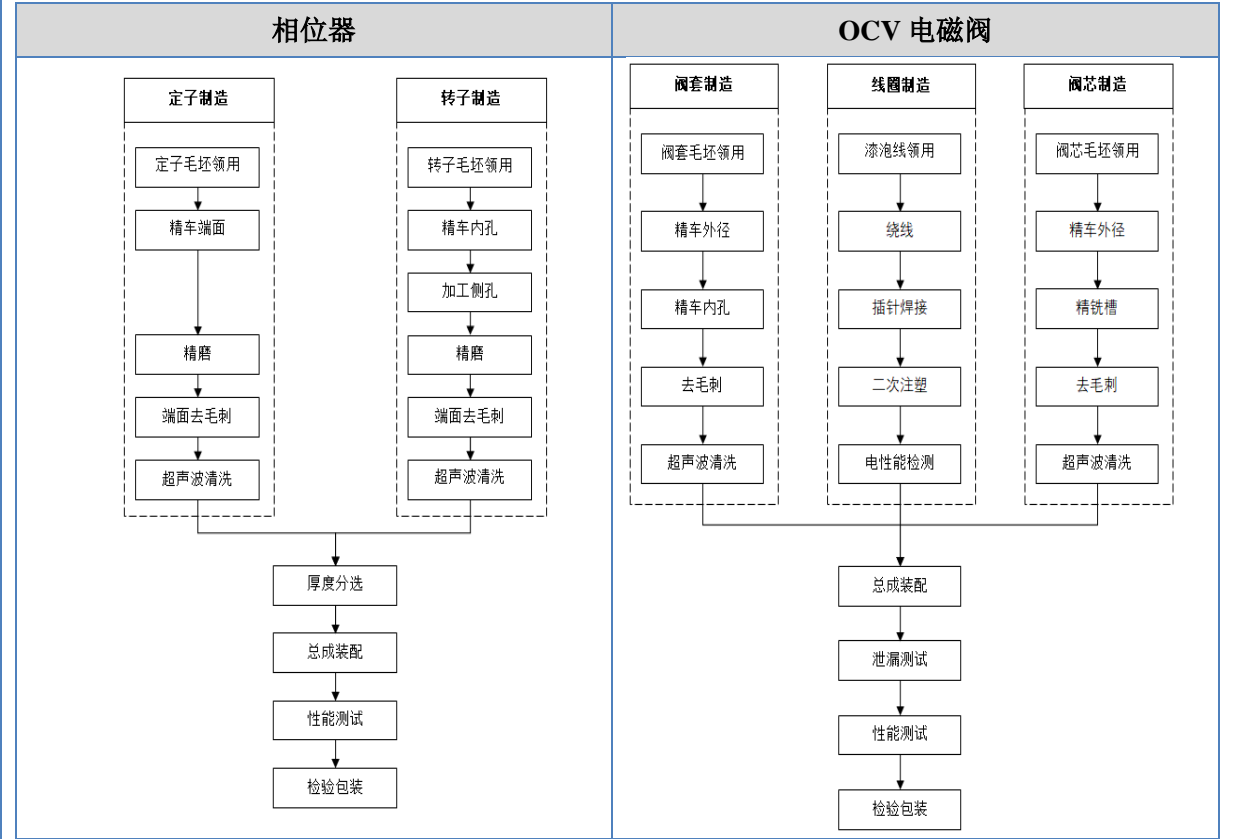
| 相位器 | OCV 电磁阀 |
|---|---|

定子制造

定子毛坯领用

精车端面

精磨

端面去毛刺

超声波清洗

转子制造

转子毛坯领用

精车内孔

加工侧孔

精磨

端面去毛刺

超声波清洗

厚度分选

总成装配

性能测试

检验包装

阀套制造

阀套毛坯领用

精车外径

精车内孔

去毛刺

超声波清洗

线圈制造

漆包线领用

绕线

插针焊接

二次注塑

电性能检测

阀芯制造

阀芯毛坯领用

精车外径

精铣槽

去毛刺

超声波清洗

总成装配

泄漏测试

性能测试

检验包装